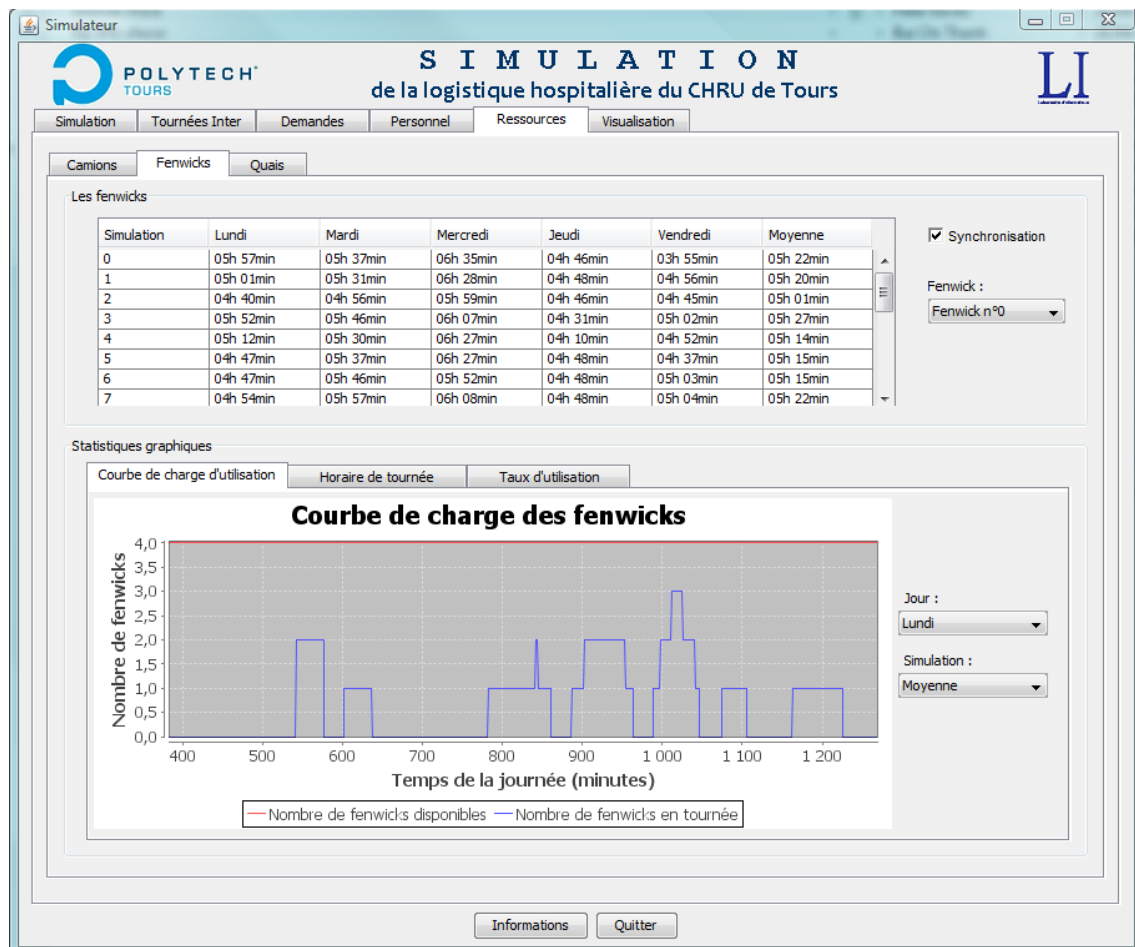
Simulateur

POLYTECH® TOURS

S I M U L A T I O N
de la logistique hospitalière du CHRU de Tours

LI

Simulation | Tournées Inter | Demandes | Personnel | Ressources | Visualisation

Camions | Fenwicks | Quais

Les fenwicks

| Simulation | Lundi | Mardi | Mercredi | Jeudi | Vendredi | Moyenne |
|---|---|---|---|---|---|---|
| 0 | 05h 57min | 05h 37min | 06h 35min | 04h 46min | 03h 55min | 05h 22min |
| 1 | 05h 01min | 05h 31min | 06h 28min | 04h 48min | 04h 56min | 05h 20min |
| 2 | 04h 40min | 04h 56min | 05h 59min | 04h 46min | 04h 45min | 05h 01min |
| 3 | 05h 52min | 05h 46min | 06h 07min | 04h 31min | 05h 02min | 05h 27min |
| 4 | 05h 12min | 05h 30min | 06h 27min | 04h 10min | 04h 52min | 05h 14min |
| 5 | 04h 47min | 05h 37min | 06h 27min | 04h 48min | 04h 37min | 05h 15min |
| 6 | 04h 47min | 05h 46min | 05h 52min | 04h 48min | 05h 03min | 05h 15min |
| 7 | 04h 54min | 05h 57min | 06h 08min | 04h 48min | 05h 04min | 05h 22min |

Synchronisation

Fenwick :
Fenwick n°0

Statistiques graphiques

Courbe de charge d'utilisation | Horaire de tournée | Taux d'utilisation

Courbe de charge des fenwicks

Nombre de fenwicks

4,0
3,5
3,0
2,5
2,0
1,5
1,0
0,5
0,0

400 500 600 700 800 900 1 000 1 100 1 200

Temps de la journée (minutes)

Nombre de fenwicks disponibles — Nombre de fenwicks en tournée

Jour :
Lundi

Simulation :
Moyenne

Informations | Quitter